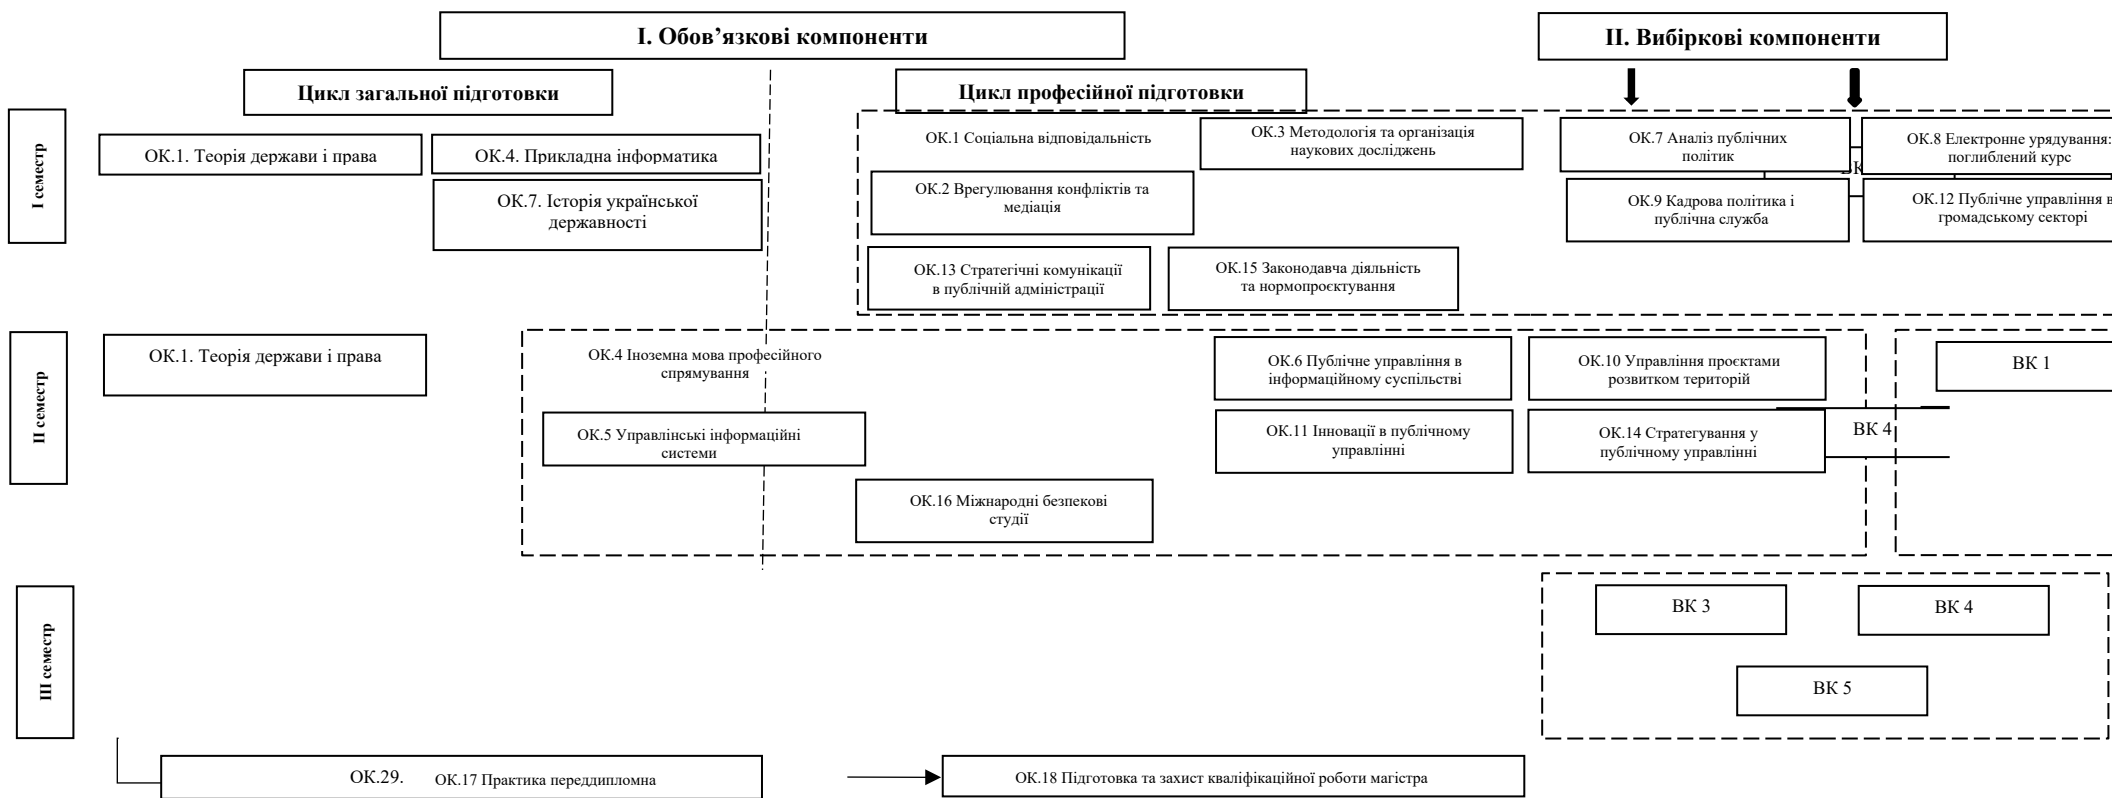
І. Обов'язкові компоненти

ІІ. Вибіркові компоненти

Цикл загальної підготовки

Цикл професійної підготовки

І семестр

ОК.1. Теорія держави і права

ОК.4. Прикладна інформатика

ОК.7. Історія української державності

ОК.1 Соціальна відповідальність

ОК.3 Методологія та організація наукових досліджень

ОК.2 Врегулювання конфліктів та медіація

ОК.13 Стратегічні комунікації в публічній адміністрації

ОК.15 Законодавча діяльність та нормопроєктування

ОК.7 Аналіз публічних політик

ОК.8 Електронне урядування: поглиблений курс

ОК.9 Кадрова політика і публічна служба

ОК.12 Публічне управління в громадському секторі

ІІ семестр

ОК.1. Теорія держави і права

ОК.4 Іноземна мова професійного спрямування

ОК.5 Управлінські інформаційні системи

ОК.16 Міжнародні безпекові студії

ОК.6 Публічне управління в інформаційному суспільстві

ОК.10 Управління проєктами розвитком територій

ОК.11 Інновації в публічному управлінні

ОК.14 Стратегування у публічному управлінні

ВК 1

ВК 4

ІІІ семестр

ВК 3

ВК 4

ВК 5

ОК.29. ОК.17 Практика переддипломна

ОК.18 Підготовка та захист кваліфікаційної роботи магістра